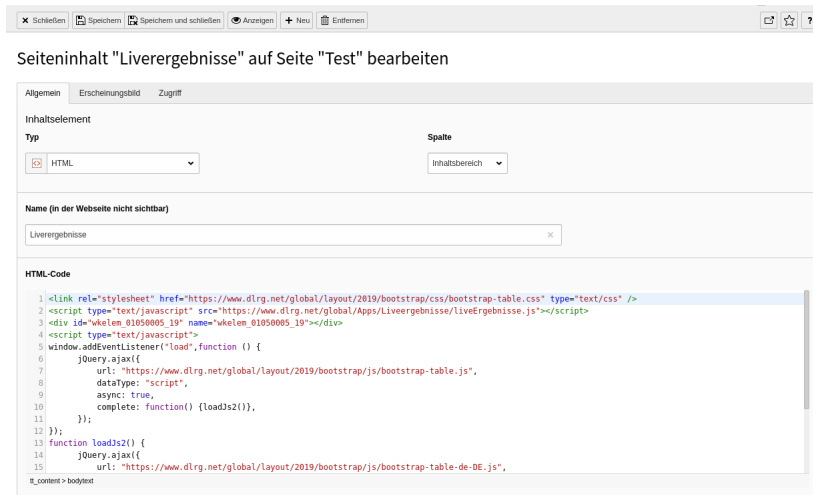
✕ Schließen | Speichern | Speichern und schließen | Anzeigen | + Neu | Entfernen

?

Seiteninhalt "Liverergebnisse" auf Seite "Test" bearbeiten

Allgemein | Erscheinungsbild | Zugriff

Inhaltselement

Typ

HTML

Spalte

Inhaltsbereich

Name (in der Webseite nicht sichtbar)

Liverergebnisse

HTML-Code

1 <link rel="stylesheet" href="https://www.dlrg.net/global/layout/2019/bootstrap/css/bootstrap-table.css" type="text/css" />
2 <script type="text/javascript" src="https://www.dlrg.net/global/Apps/Liveergebnisse/liveErgebnisse.js"></script>
3 <div id="wkelem_01050005_19" name="wkelem_01050005_19"></div>
4 <script type="text/javascript">
5 window.addEventListener("load",function () {
6 jQuery.ajax({
7 url: "https://www.dlrg.net/global/layout/2019/bootstrap/js/bootstrap-table.js",
8 dataType: "script",
9 async: true,
10 complete: function() {loadJs2()},
11 });
12 });
13 function loadJs2() {
14 jQuery.ajax({
15 url: "https://www.dlrg.net/global/layout/2019/bootstrap/js/bootstrap-table-de-DE.js",

tt_content > bodytext